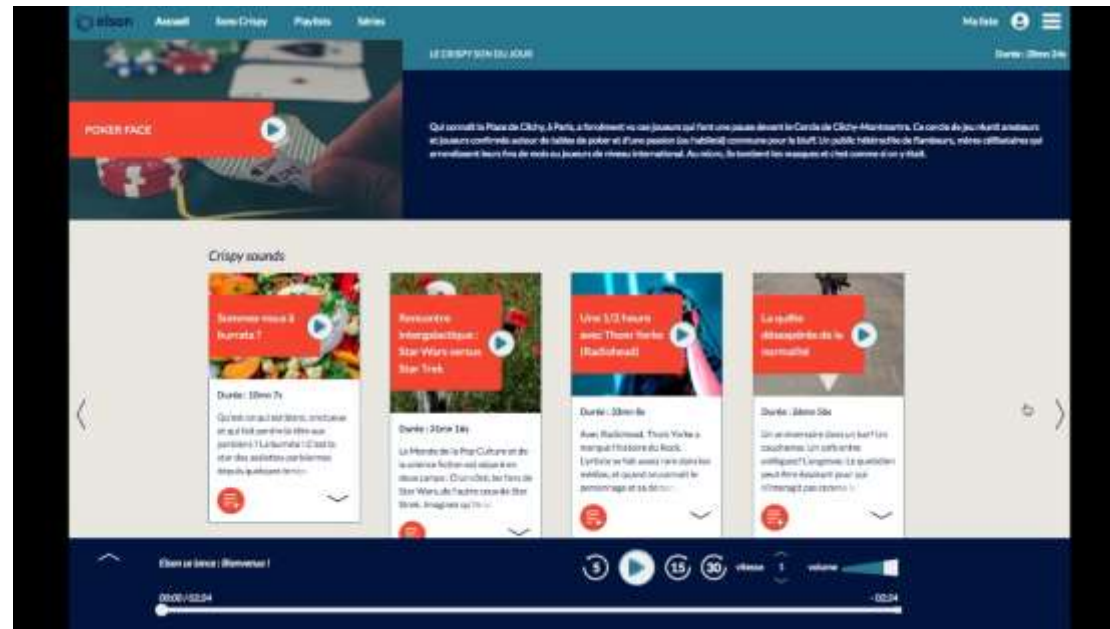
elson Accueil Sons Crispy Playlists Séries Ma liste

LE CRISPY SON DU JOUR

Durée : 28mn 24s

POKER FACE

Qui connaît la Place de Clichy, à Paris, a forcément vu ces joueurs qui font une pause devant le Cercle de Clichy-Montmartre. Ce cercle de jeu réunit amateurs et joueurs confirmés autour de tables de poker et d'une passion (ou l'habileté) commune pour le bluff. Un public hétéroclite de flambeurs, mères célibataires qui arrondissent leurs fins de mois au joueurs de niveau international. Au micro, ils tombent les masques et c'est comme ci on y était.

Crispy sounds

Sommes-nous à burrata ?

Durée : 10mn 7s

Qu'est-ce qui est blanc, crémeux et qui fait perdre la tête aux parisiens ? La burrata ! C'est la star des assiettes parisiennes depuis quelques temps

Rencontre intergalactique : Star Wars versus Star Trek

Durée : 31mn 16s

Le Monde de la Pop Culture et de la science fiction est séparé en deux camps. D'un côté, les fans de Star Wars, de l'autre ceux de Star Trek. Imaginez qu'ils

Une 1/2 heure avec Thom Yorke (Radiohead)

Durée : 30mn 8s

Avec Radiohead, Thom Yorke a marqué l'histoire du Rock. L'artiste se fait assez rare dans les médias, et quand on connait le personnage et sa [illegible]

La quête désespérée de la normalité

Durée : 26mn 56s

Un anniversaire dans un bar? Un cauchemar. Un café entre collègues? L'angoisse. Le quotidien peut être épuisant pour qui n'émerge pas comme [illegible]

Elson se lance ! Bienvenue !

00:00 / 02:24

vitesse 1 volume

-02:24